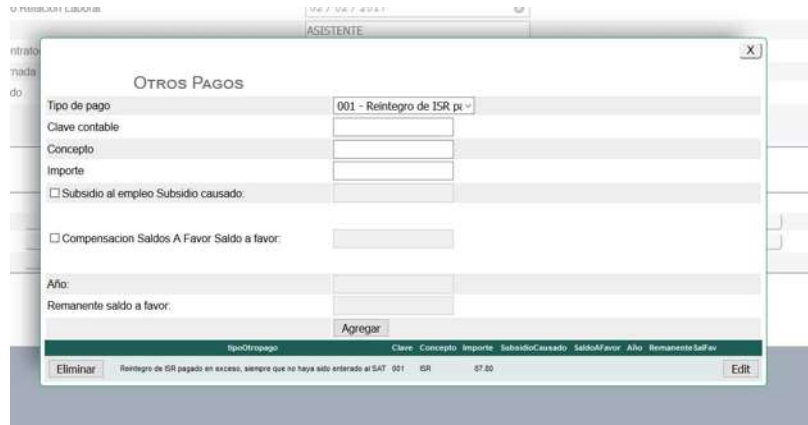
o Relación Laboral
ASISTENTE
ntrato
nada
do

X

OTROS PAGOS

Tipo de pago | 001 - Reintegro de ISR p
Clave contable
Concepto
Importe
☐ Subsidio al empleo Subsidio causado:

☐ Compensacion Saldos A Favor Saldo a favor:

Año:
Remanente saldo a favor:

Agregar

| | tipoOtropago | Clave | Concepto | Importe | SubsidioCausado | SaldoAFavor | Año | RemanenteSalFav | |
|---|---|---|---|---|---|---|---|---|---|
| Eliminar | Reintegro de ISR pagado en exceso, siempre que no haya sido enterado al SAT | 001 | ISR | 87.00 | | | | | Edit |